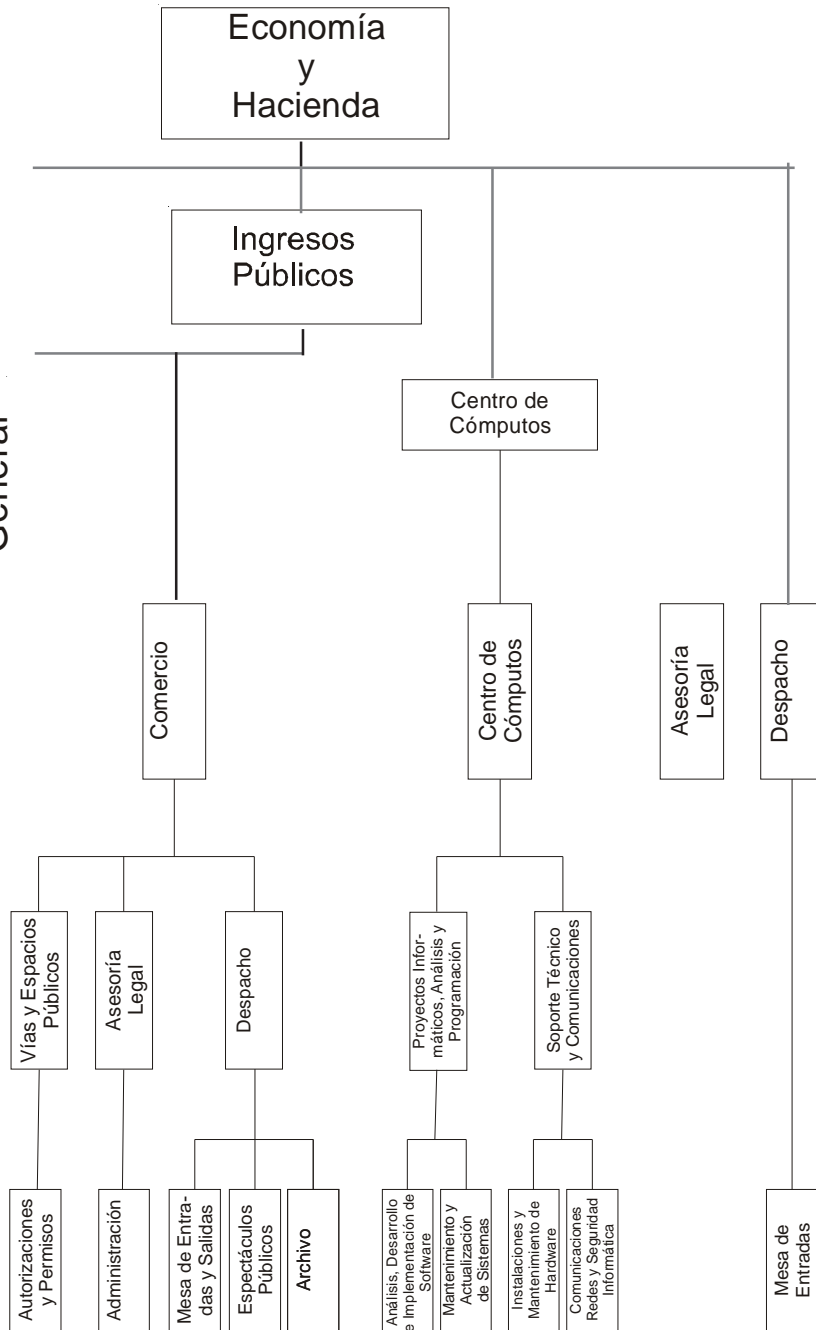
Economía
y
Hacienda

Ingresos
Públicos

General

Centro de
Cómputos

Comercio

Centro de
Cómputos

Asesoría
Legal

Despacho

Vías y Espacios
Públicos

Asesoría
Legal

Despacho

Proyectos Informáticos, Análisis y
Programación

Soporte Técnico
y Comunicaciones

Autorizaciones
y Permisos

Administración

Mesa de Entradas y Salidas

Espectáculos
Públicos

Archivo

Análisis, Desarrollo
e Implementación de
Software

Mantenimiento y
Actualización
de Sistemas

Instalaciones y
Mantenimiento de
Hardware

Comunicaciones
Redes y Seguridad
Informática

Mesa de
Entradas